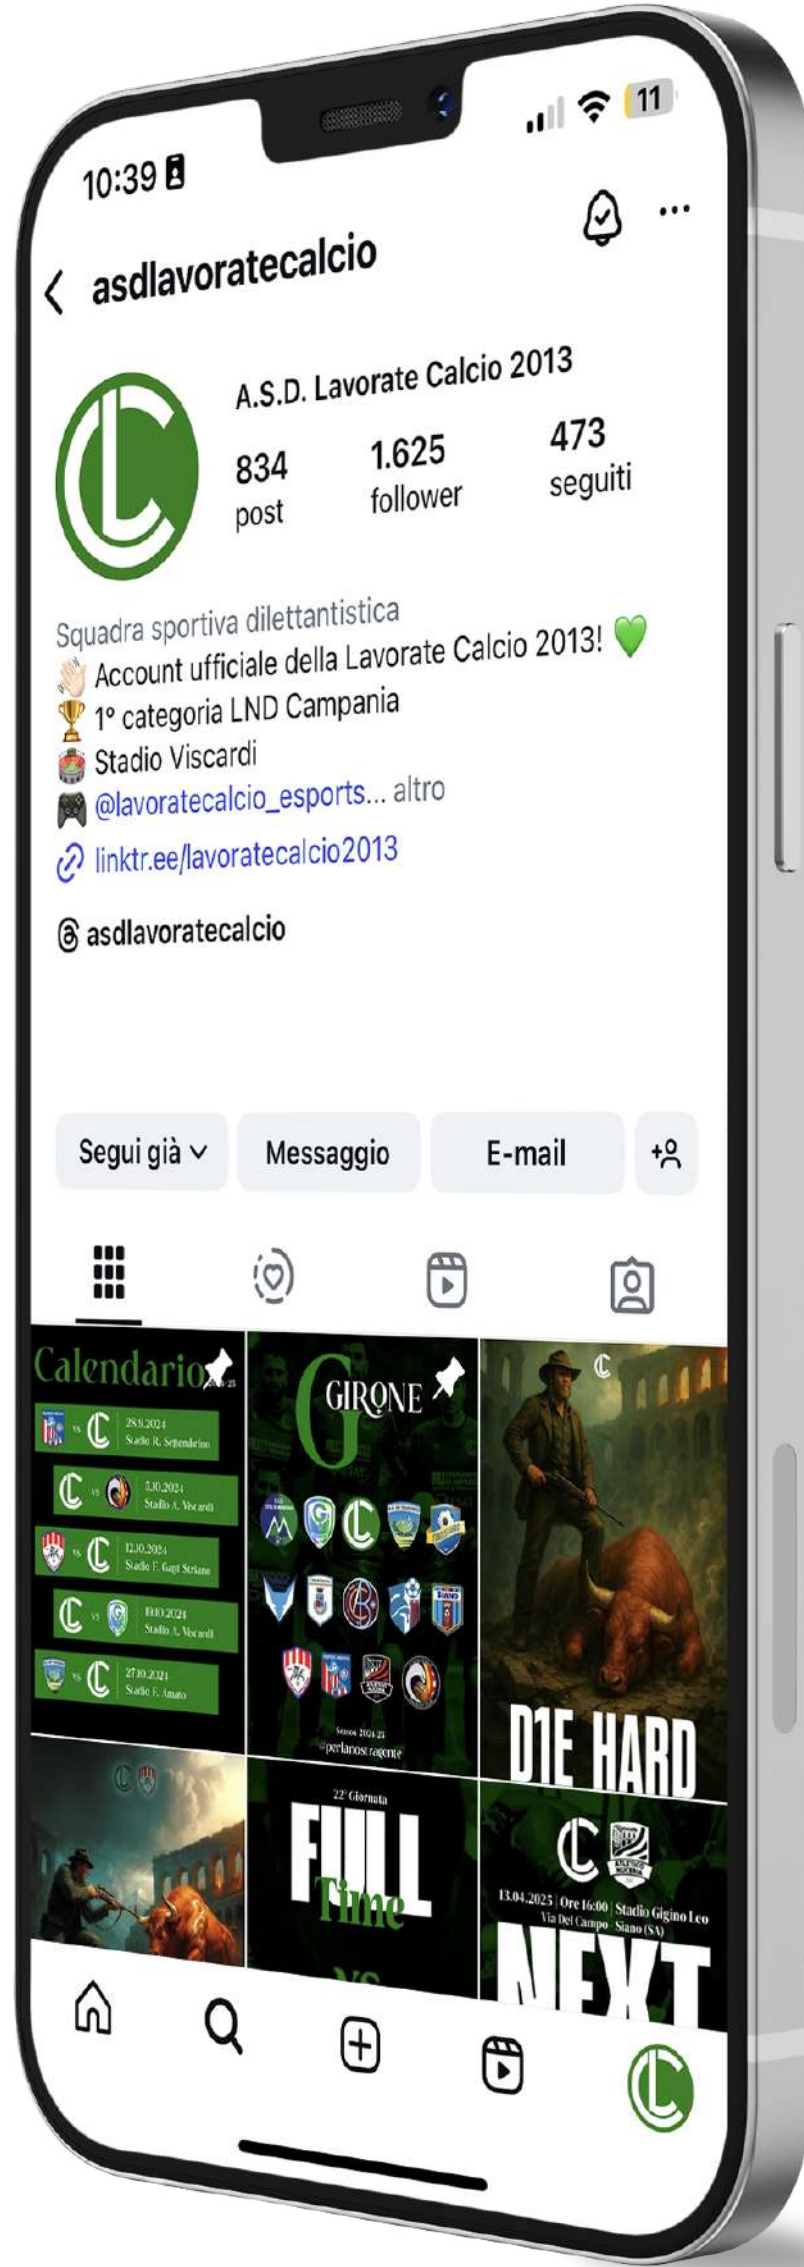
10:39

11

asdlavoratecalcio

A.S.D. Lavorate Calcio 2013

834
post

1.625
follower

473
seguiti

Squadra sportiva dilettantistica
Account ufficiale della Lavorate Calcio 2013!
1° categoria LND Campania
Stadio Viscardi
@lavoratecalcio_esports... altro
linktr.ee/lavoratecalcio2013

asdlavoratecalcio

Segui già

Messaggio

E-mail

Calendario

28.9.2024
Stadio R. Settembrino

5.10.2024
Stadio A. Viscardi

12.10.2024
Stadio F. Gagi Striano

19.10.2024
Stadio A. Viscardi

27.10.2024
Stadio F. Amato

GIRONE

Season 2024-25
@perlanostragente

D1E HARD

22ª Giornata

FULL Time

13.04.2025 | Ore 16:00 | Stadio Gigino Leo
Via Del Campo - Siano (SA)

NEXT